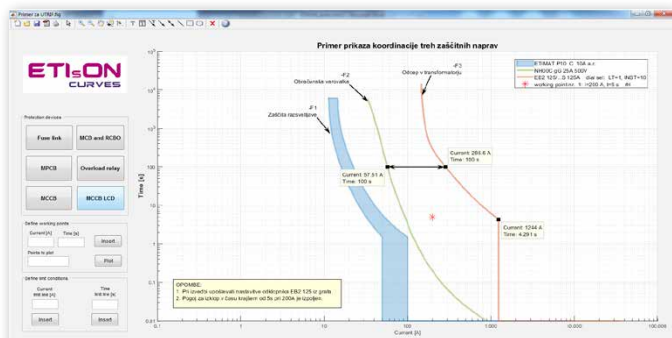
Primer za UTM2.fig

ETIsON CURVES

Protection devices

Fuse link

MCB and RCBO

MPCB

Overload relay

MCCB

MCCB LCD

Define working points

Current [A]

Time [s]

Insert

Points to plot

Plot

Define limit conditions

Current limit line [A]

Time limit line [s]

Insert

Insert

Primer prikaza koordinacije treh zaščitnih naprav

-F3
Odcep v transformatorju

-F2
Obračunska varovalka

-F1
Zaščita razsvetljave

ETIMAT P10 C 10A a.c.

NH00C gG 25A 500V

EB2 125/...0.125A dial sec: LT=1, INST=10

working point: I=200 A, t=5 s

Current: 57.51 A
Time: 100 s

Current: 266.6 A
Time: 100 s

Current: 1244 A
Time: 4.291 s

OPOMBE:
1. Pri izvedbi upoštevati nastavitve odklopnika EB2 125 iz grafa
2. Pogoj za izklop v času krajšem od 5s pri 200A je izpolnjen.

Time [s]

$10^4$
$10^3$
$10^2$
100
10
1
0.1
0.01

Current [A]

0.1
1
10
100
1.000
10.000
100.000